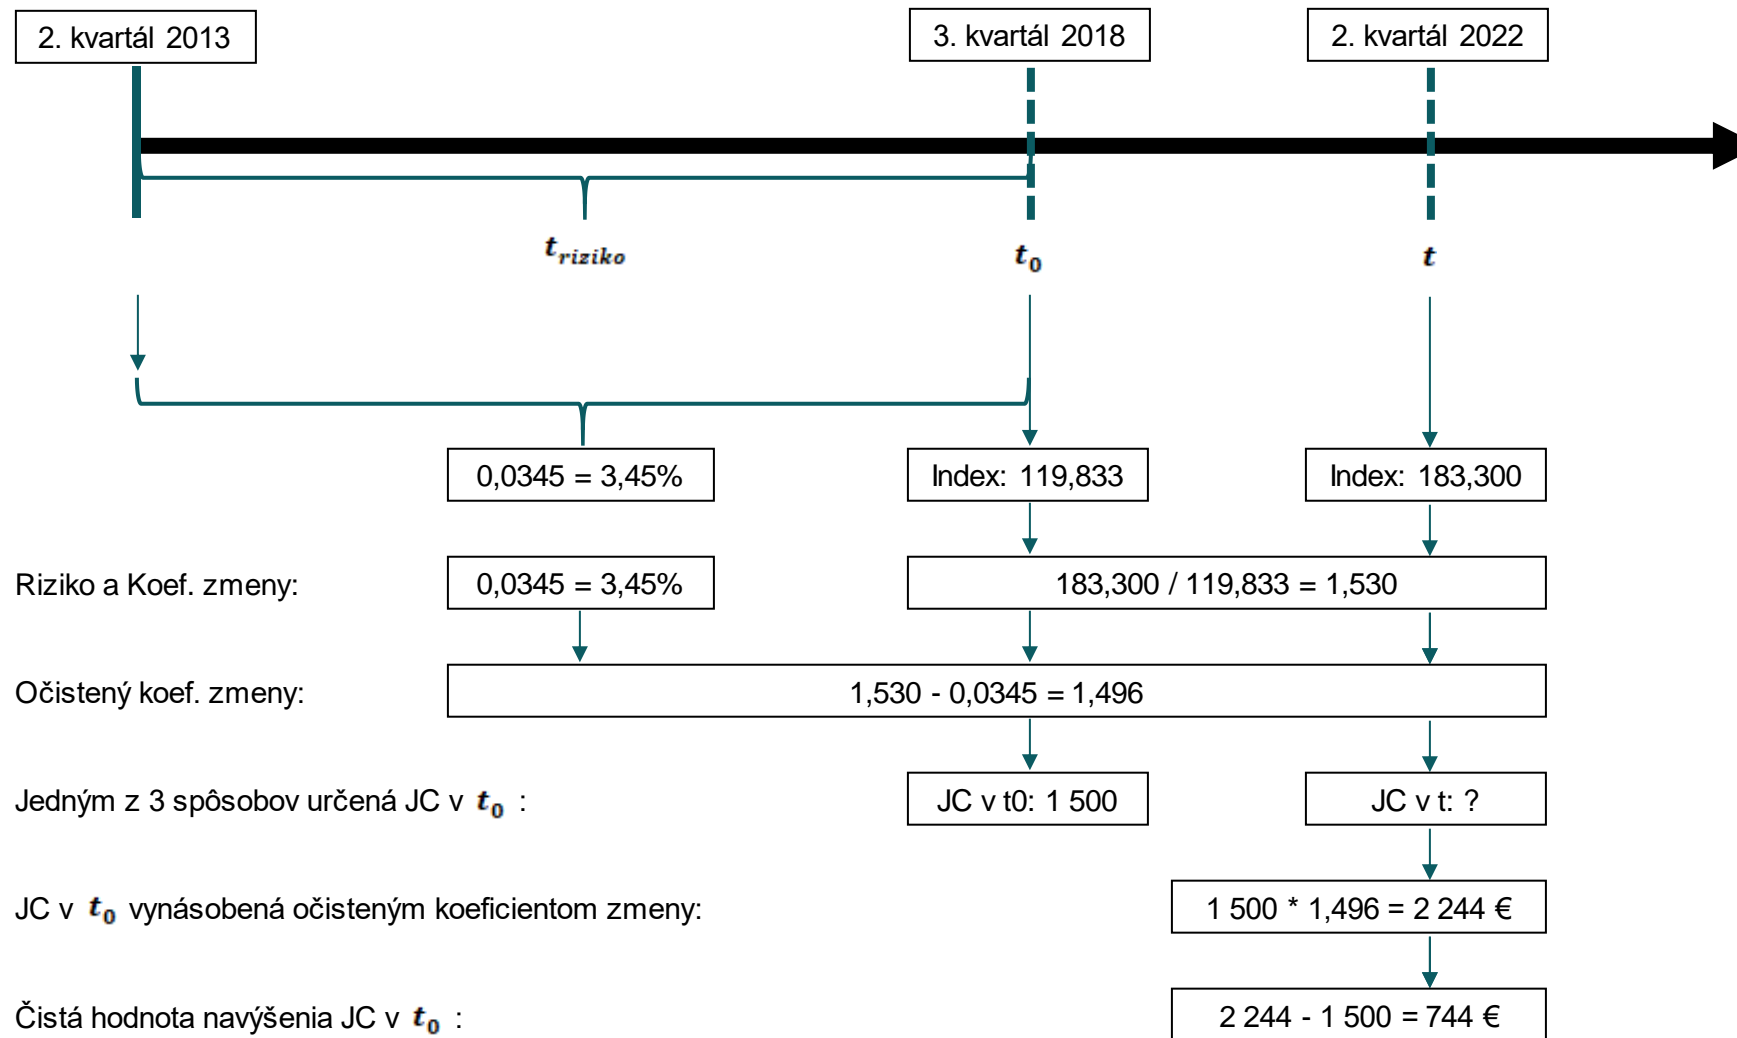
2. kvartál 2013

3. kvartál 2018

2. kvartál 2022

$t_{riziko}$

$t_0$

$t$

0,0345 = 3,45%

Index: 119,833

Index: 183,300

Riziko a Koef. zmeny:

0,0345 = 3,45%

183,300 / 119,833 = 1,530

Očistený koef. zmeny:

1,530 - 0,0345 = 1,496

Jedným z 3 spôsobov určená JC v $t_0$ :

JC v t0: 1 500

JC v t: ?

JC v $t_0$ vynásobená očisteným koeficientom zmeny:

1 500 * 1,496 = 2 244 €

Čistá hodnota navýšenia JC v $t_0$ :

2 244 - 1 500 = 744 €